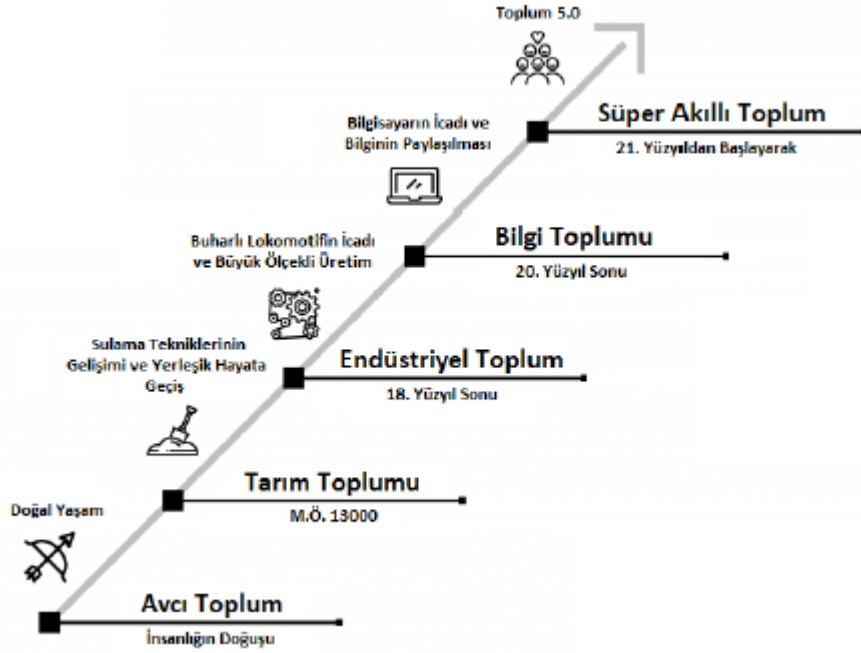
Toplum 5.0

Bilgisayarın İcadı ve Bilginin Paylaşılması

Süper Akıllı Toplum
21. Yüzyıldan Başlayarak

Buharlı Lokomotifin İcadı ve Büyük Ölçekli Üretim

Bilgi Toplumu
20. Yüzyıl Sonu

Sulama Tekniklerinin Gelişimi ve Yerleşik Hayata Geçiş

Endüstriyel Toplum
18. Yüzyıl Sonu

Tarım Toplumu
M.Ö. 13000

Doğal Yaşam

Avcı Toplum
İnsanlığın Doğuşu